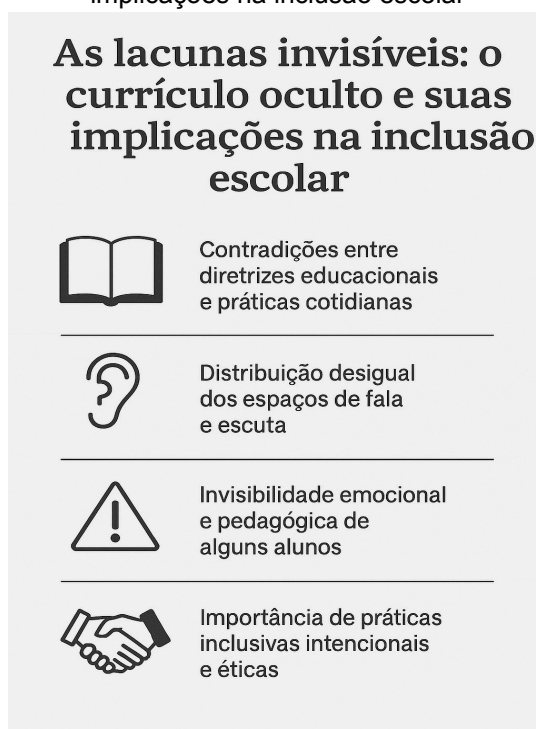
implicações na inclusão escolar

As lacunas invisíveis: o currículo oculto e suas implicações na inclusão escolar

Contradições entre diretrizes educacionais e práticas cotidianas

Distribuição desigual dos espaços de fala e escuta

Invisibilidade emocional e pedagógica de alguns alunos

Importância de práticas inclusivas intencionais e éticas